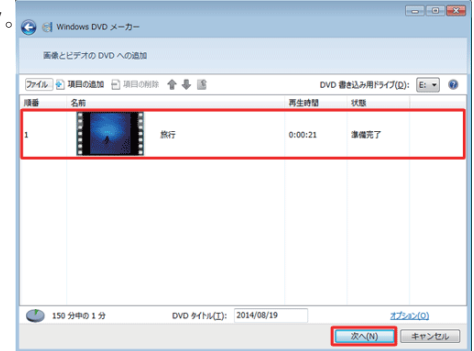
Windows DVD メーカー

画像とビデオの DVD への追加

ファイル 項目の追加 項目の削除 DVD 書き込み用ドライブ(D): E:

| 順番 | 名前 | 再生時間 | 状態 |
|---|---|---|---|
| 1 | 旅行 | 0:00:21 | 準備完了 |

150 分中の 1 分 DVD タイトル(T): 2014/08/19 オプション(O)

次へ(N) キャンセル